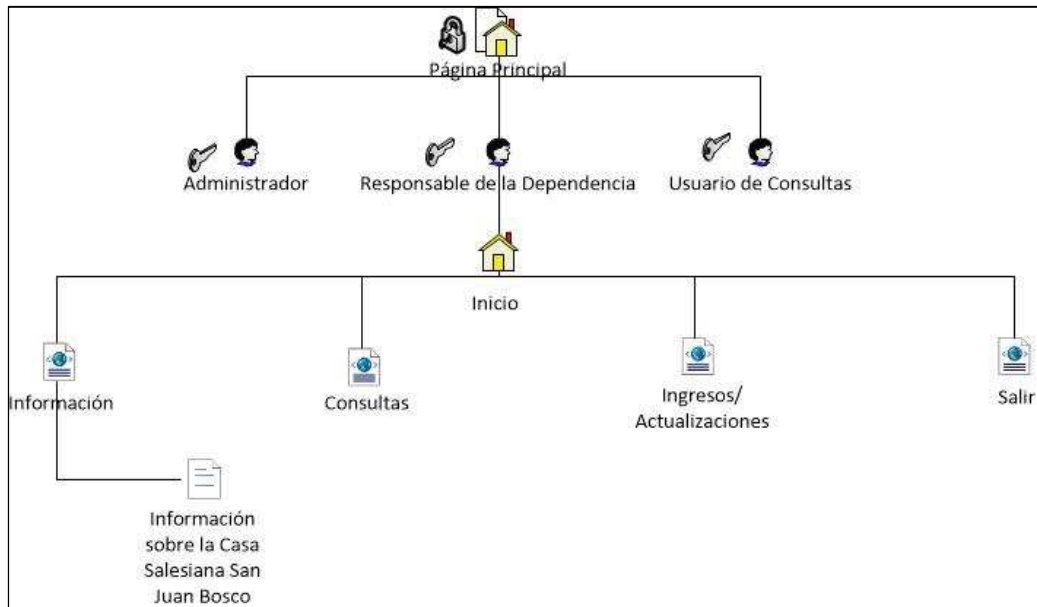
Página Principal

Administrador

Responsable de la Dependencia

Usuario de Consultas

Inicio

Información

Consultas

Ingresos/ Actualizaciones

Salir

Información sobre la Casa Salesiana San Juan Bosco